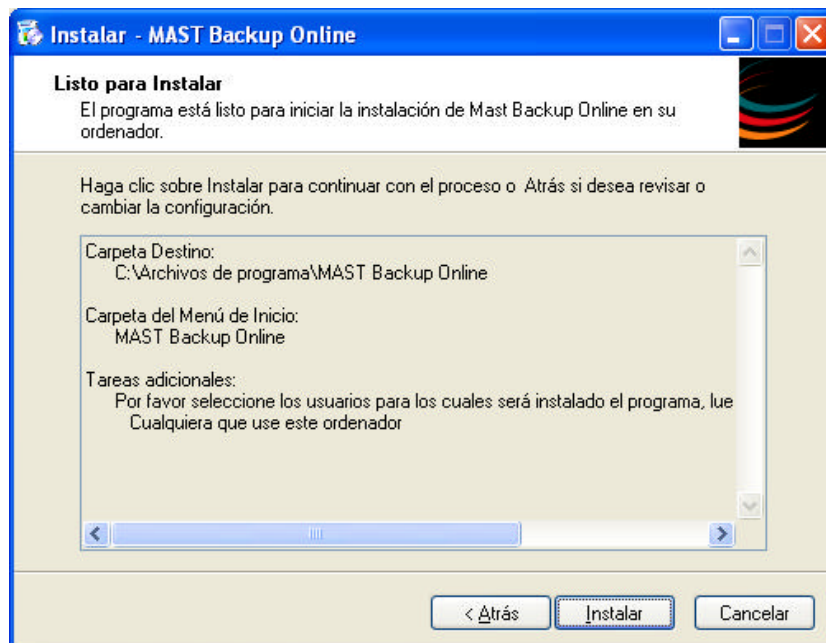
Instalar - MAST Backup Online

Listo para Instalar
El programa está listo para iniciar la instalación de Mast Backup Online en su ordenador.

Haga clic sobre Instalar para continuar con el proceso o Atrás si desea revisar o cambiar la configuración.

Carpeta Destino:
C:\Archivos de programa\MAST Backup Online

Carpeta del Menú de Inicio:
MAST Backup Online

Tareas adicionales:
Por favor seleccione los usuarios para los cuales será instalado el programa, lue
Cualquiera que use este ordenador

< Atrás | Instalar | Cancelar